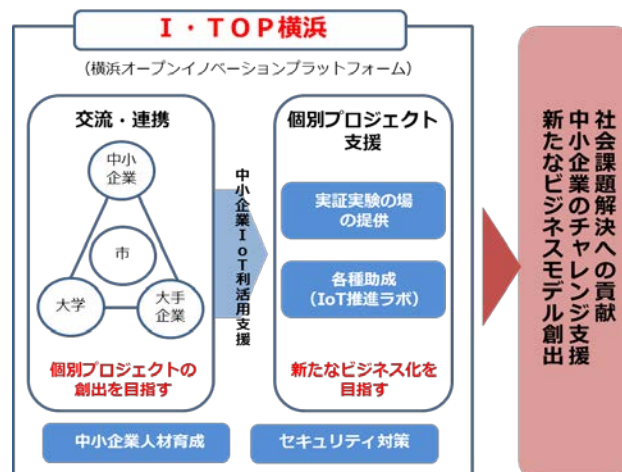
I・TOP横浜

（横浜オープンイノベーションプラットフォーム）

交流・連携

中小企業

市

大学

大手企業

個別プロジェクトの創出を目指す

中小企業IoT利活用支援

個別プロジェクト支援

実証実験の場の提供

各種助成（IoT推進ラボ）

新たなビジネス化を目指す

中小企業人材育成

セキュリティ対策

社会課題解決への貢献
中小企業のチャレンジ支援
新たなビジネスモデル創出